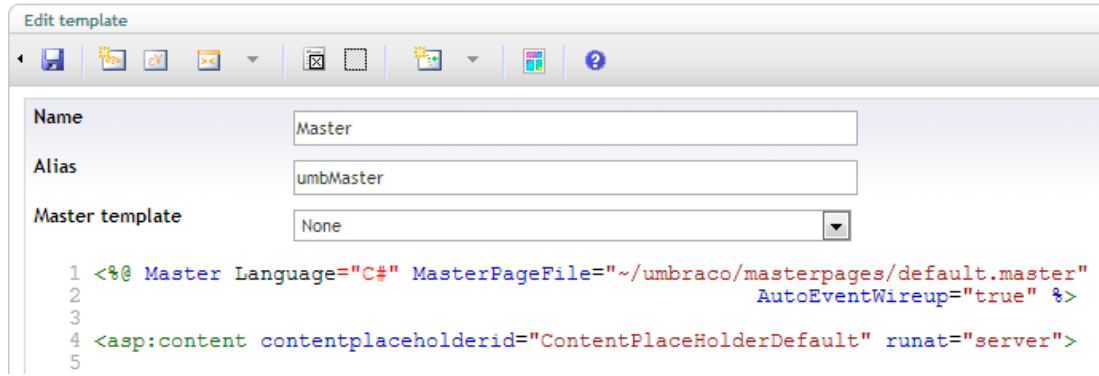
Edit template

Name
Master

Alias
umbMaster

Master template
None

1 <%@ Master Language="C#" MasterPageFile="~/umbraco/masterpages/default.master"
2 AutoEventWireup="true" %>
3
4 <asp:content contentplaceholderid="ContentPlaceHolderDefault" runat="server">
5